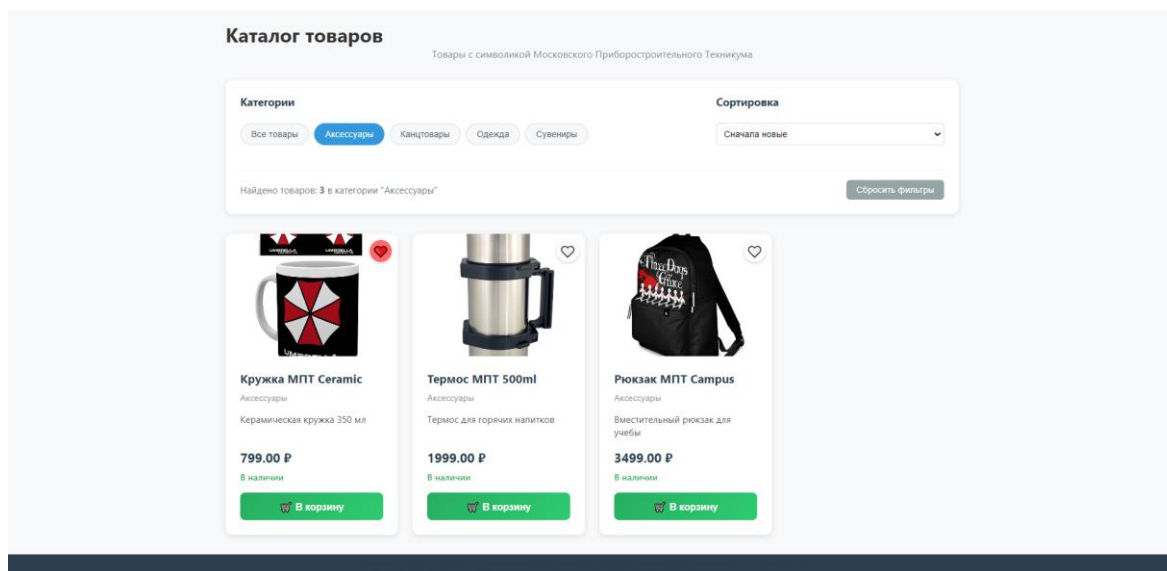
Каталог товаров
Товары с символикой Московского Приборостроительного Техникума

Категории
Все товары Аксессуары Канцтовары Одежда Сувениры

Сортировка
Сначала новые

Найдено товаров: 3 в категории "Аксессуары"
Сбросить фильтры

Кружка МПТ Ceramic
Аксессуары
Керамическая кружка 350 мл
799.00 ₽
В наличии
В корзину

Термос МПТ 500ml
Аксессуары
Термос для горячих напитков
1999.00 ₽
В наличии
В корзину

Рюкзак МПТ Campus
Аксессуары
Вместительный рюкзак для учебы
3499.00 ₽
В наличии
В корзину